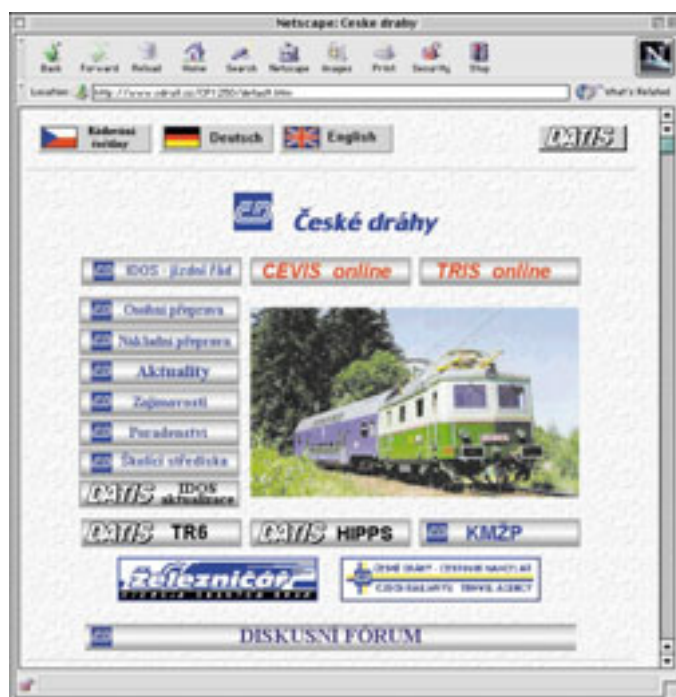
Netscape: Ceske drahy

Back Forward Reload Home Search Netscape Images Print Security Stop

Location: http://www.cdrail.cz/CP1250/default.htm

What's Related

Kódování češtiny
Deutsch
English
DATIS

ČD České dráhy

IDOS - jízdní řád
CEVIS online
TRIS online

Osobní přeprava
Nákladní přeprava
Aktuality
Zajímavosti
Poradenství
Školicí střediska
DATIS IDOS aktualizace

DATIS TR6
DATIS HIPPS
KMŽP

Železničář

ČESKÉ DRÁHY - CESTOVNÍ KANCELÁŘ
CZECH RAILWAYS - TRAVEL AGENCY

DISKUSNÍ FÓRUM